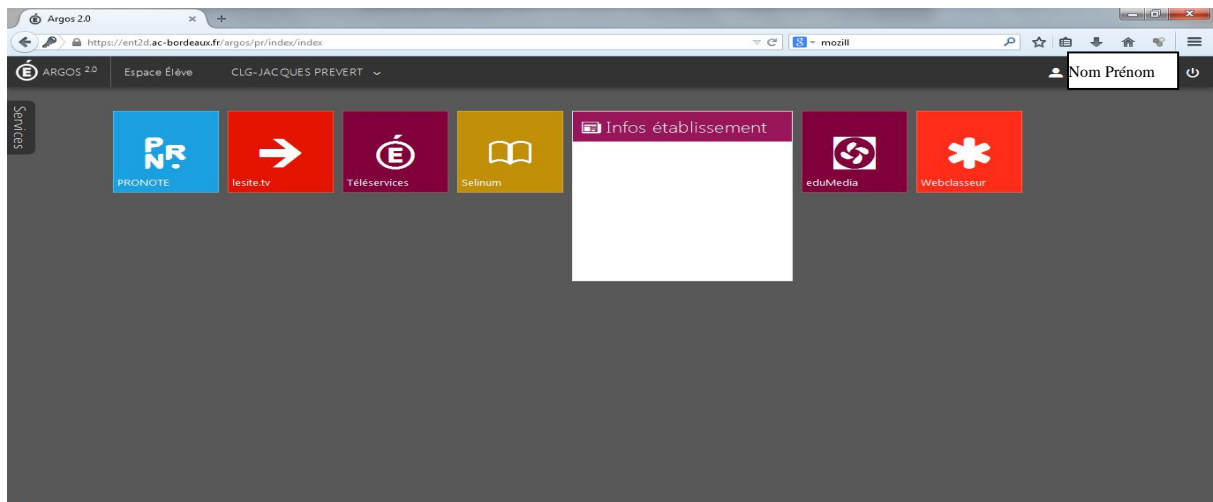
Argos 2.0

https://ent2d.ac-bordeaux.fr/argos/pr/index/index

mozill

ARGOS 2.0 Espace Élève CLG-JACQUES PREVERT

Nom Prénom

Services

PRONOTE

lesite.tv

Téléservices

Selinum

Infos établissement

eduMedia

Webclasseur